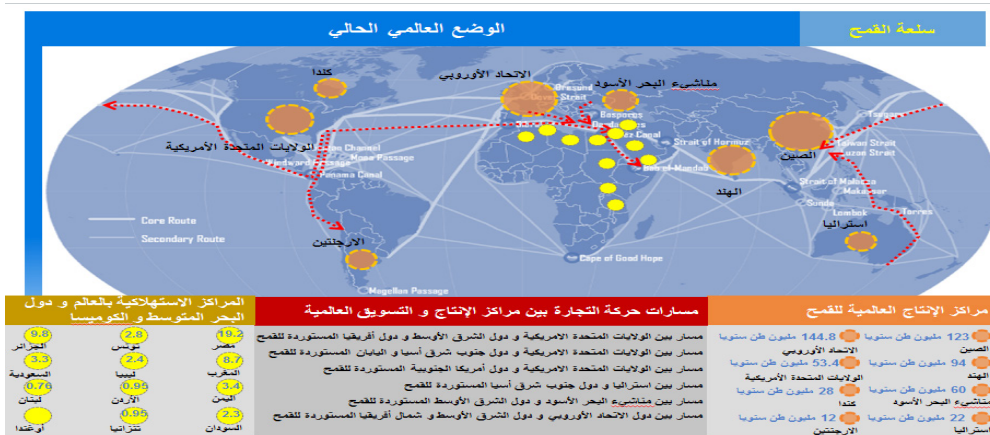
الوضع العالمي الحالي

سلعة القمح

كندا

الاتحاد الأوروبي

مناشيء البحر الأسود

الولايات المتحدة الأمريكية

الصين

الهند

استراليا

الارجنتين

Oresund Strait

Bosporus

Dardanelles

Suez Canal

Strait of Hormuz

Bab el-Mandab

Panama Canal

Mona Passage

Windward Passage

Taiwan Strait

Formosa Strait

Strait of Malacca

Makassar

Lombok

Torres

Cape of Good Hope

Magellan Passage

Core Route

Secondary Route

المراكز الاستهلاكية بالعالم و دول البحر المتوسط والكوميسا

| 19.2 مصر | 2.8 تونس | 9.8 الجزائر |
|---|---|---|
| 8.7 المغرب | 2.4 ليبيا | 3.3 السعودية |
| 3.4 اليمن | 0.95 الأردن | 0.76 لبنان |
| 2.3 السودان | 0.95 تنزانيا | أوغندا |

مسارات حركة التجارة بين مراكز الإنتاج و التسويق العالمية

مسار بين الولايات المتحدة الامريكية و دول الشرق الأوسط و دول أفريقيا المستوردة للقمح

مسار بين الولايات المتحدة الامريكية و دول جنوب شرق أسيا و اليابان المستوردة للقمح

مسار بين الولايات المتحدة الامريكية و دول أمريكا الجنوبية المستوردة للقمح

مسار بين استراليا و دول جنوب شرق أسيا المستوردة للقمح

مسار بين مناشيء البحر الأسود و دول الشرق الأوسط المستوردة للقمح

مسار بين دول الاتحاد الأوروبي و دول الشرق الأوسط و شمال أفريقيا المستوردة للقمح

مراكز الإنتاج العالمية للقمح

123 مليون طن سنويا الصين

144.8 مليون طن سنويا الاتحاد الأوروبي

94 مليون طن سنويا الهند

53.4 مليون طن سنويا الولايات المتحدة الأمريكية

60 مليون طن سنويا مناشيء البحر الأسود

28 مليون طن سنويا كندا

22 مليون طن سنويا استراليا

12 مليون طن سنويا الارجنتين